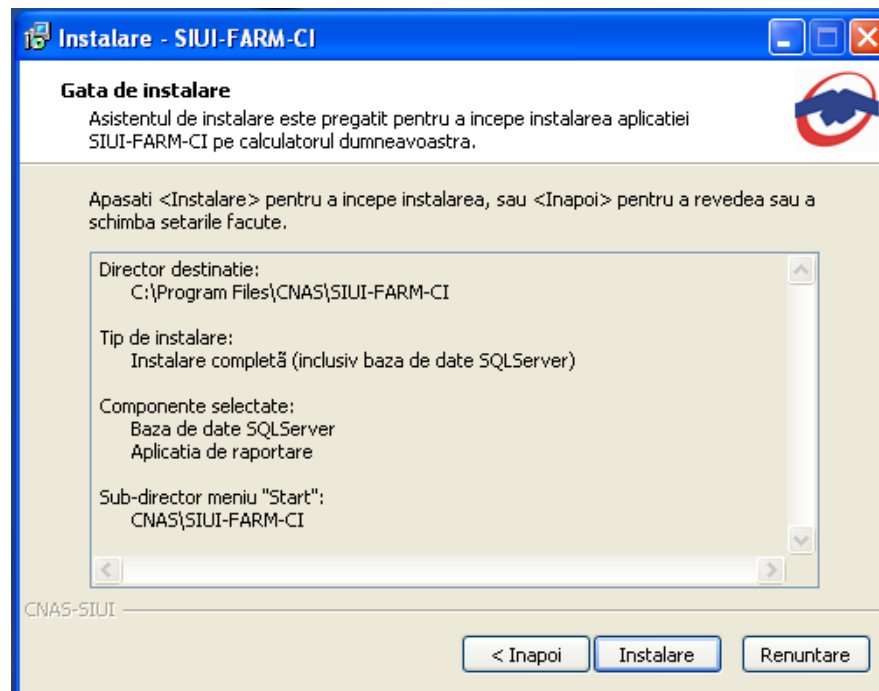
Instalare - SIUI-FARM-CI

Gata de instalare

Asistentul de instalare este pregatit pentru a incepe instalarea aplicatiei SIUI-FARM-CI pe calculatorul dumneavoastra.

Apasati <Instalare> pentru a incepe instalarea, sau <Inapoi> pentru a revedea sau a schimba setarile facute.

Director destinatie:
C:\Program Files\CNAS\SIUI-FARM-CI

Tip de instalare:
Instalare completă (inclusiv baza de date SQLServer)

Componente selectate:
Baza de date SQLServer
Aplicatia de raportare

Sub-director meniu "Start":
CNAS\SIUI-FARM-CI

CNAS-SIUI

< Inapoi | Instalare | Renuntare